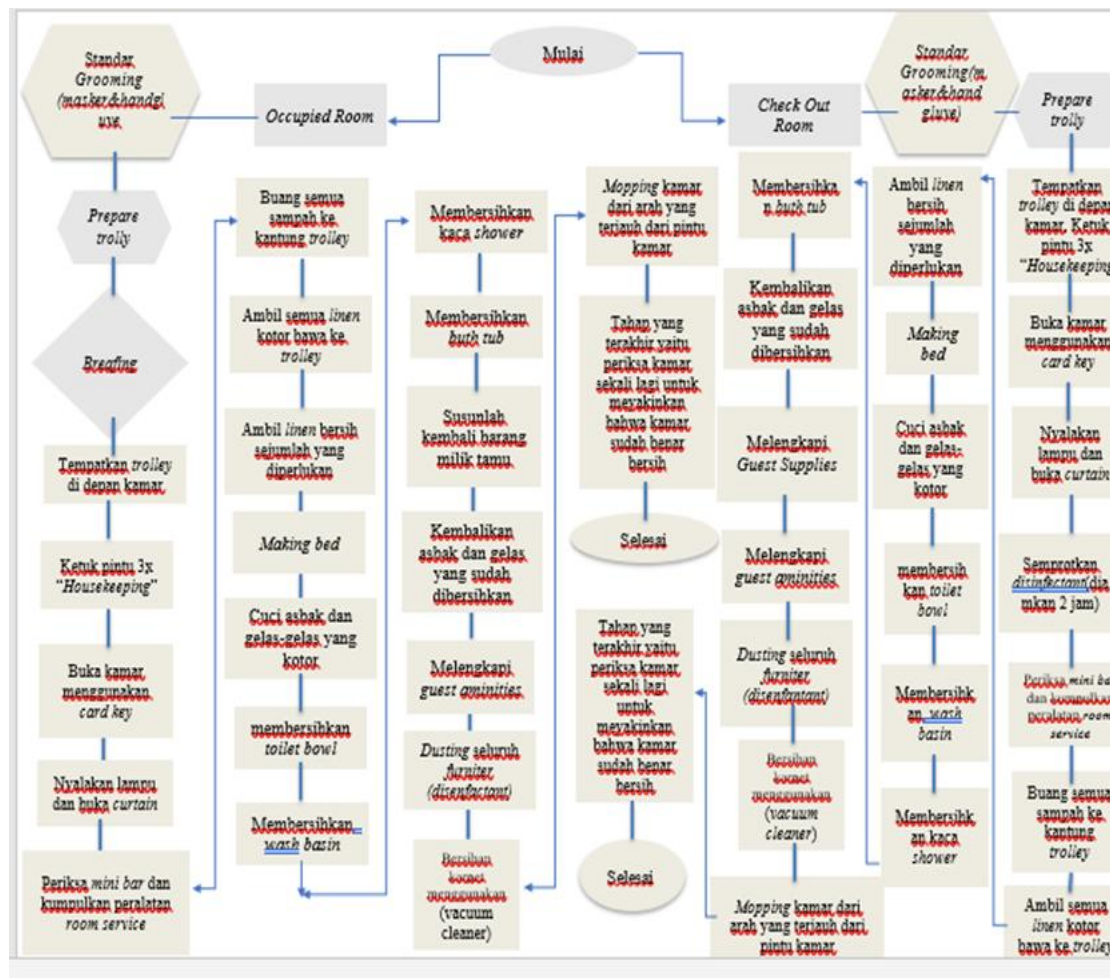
Mulai

Standar Grooming (masker&handgluve

Occupied Room

Prepare trolly

Breafing

Tempatkan trolley di depan kamar

Ketuk pintu 3x "Housekeeping"

Buka kamar menggunakan card key

Nyalakan lampu dan buka curtain

Periksa mini bar dan kumpulkan peralatan room service

Buang semua sampah ke kantung trolley

Ambil semua linen kotor bawa ke trolley

Ambil linen bersih sejumlah yang diperlukan

Making bed

Cuci asbak dan gelas-gelas yang kotor

membersihkan toilet bowl

Membersihkan wash basin

Membersihkan kaca shower

Membersihkan butk tub

Susunlah kembali barang milik tamu

Kembalikan asbak dan gelas yang sudah dibersihkan

Melengkapi guest aminities

Dusting seluruh furniter (disenfectant)

Bersihan karpet menggunakan (vacuum cleaner)

Mopping kamar dari arah yang terjauh dari pintu kamar

Tahap yang terakhir yaitu periksa kamar sekali lagi untuk meyakinkan bahwa kamar sudah benar bersih

Selesai

Tahap yang terakhir yaitu periksa kamar sekali lagi untuk meyakinkan bahwa kamar sudah benar bersih

Selesai

Check Out Room

Standar Grooming(masker&hand gluve)

Prepare trolly

Tempatkan trolley di depan kamar, Ketuk pintu 3x "Housekeeping

Buka kamar menggunakan card key

Nyalakan lampu dan buka curtain

Semprotkan disinfectant(diamkan 2 jam)

Periksa mini bar dan kumpulkan peralatan room service

Buang semua sampah ke kantung trolley

Ambil semua linen kotor bawa ke trolley

Ambil linen bersih sejumlah yang diperlukan

Making bed

Cuci asbak dan gelas-gelas yang kotor

membersihkan toilet bowl

Membersihkan wash basin

Membersihkan kaca shower

Membersihkan butk tub

Kembalikan asbak dan gelas yang sudah dibersihkan

Melengkapi Guest Supplies

Melengkapi guest aminities

Dusting seluruh furniter (disenfactant)

Bersihan karpet menggunakan (vacuum cleaner)

Mopping kamar dari arah yang terjauh dari pintu kamar